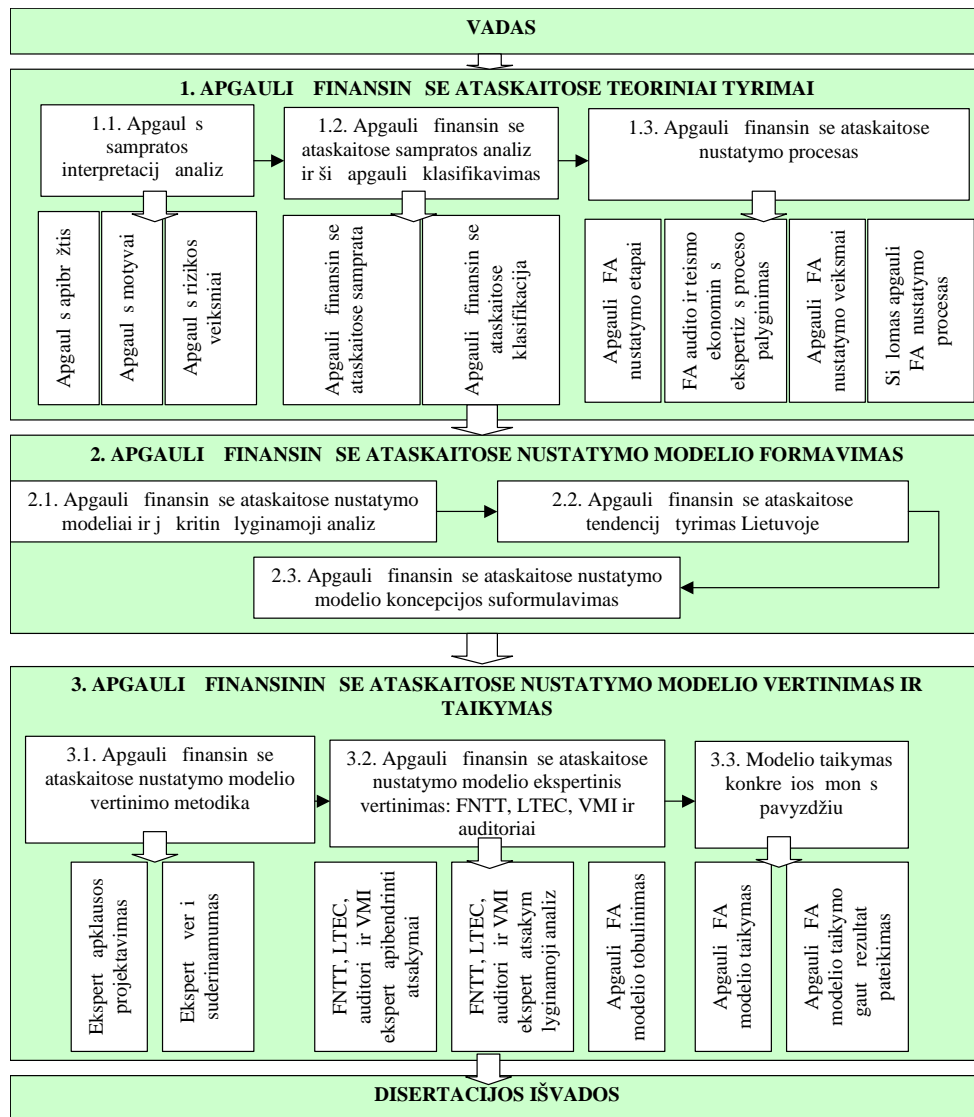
VADAS

1. APGAULI FINANSIN SE ATASKAITOSE TEORINIAI TYRIMAI

1.1. Apgaul s sampratos interpretacij analiz

1.2. Apgauli finansin se ataskaitose sampratos analiz ir ši apgauli klasifikavimas

1.3. Apgauli finansin se ataskaitose nustatymo procesas

Apgaul s apibr žtis

Apgaul s motyvai

Apgaul s rizikos veiksniai

Apgauli finansin se ataskaitose samprata

Apgauli finansin se ataskaitose klasifikacija

Apgauli FA nustatymo etapai

FA audito ir teismo ekonomin s ekspertiz s proceso palyginimas

Apgauli FA nustatymo veiksmai

Si lomas apgauli FA nustatymo procesas

2. APGAULI FINANSIN SE ATASKAITOSE NUSTATYMO MODELIO FORMAVIMAS

2.1. Apgauli finansin se ataskaitose nustatymo modeliai ir j kritin lyginamoji analiz

2.2. Apgauli finansin se ataskaitose tendencij tyrimas Lietuvoje

2.3. Apgauli finansin se ataskaitose nustatymo modelio koncepcijos suformulavimas

3. APGAULI FINANSININ SE ATASKAITOSE NUSTATYMO MODELIO VERTINIMAS IR TAIKYMAS

3.1. Apgauli finansin se ataskaitose nustatymo modelio vertinimo metodika

3.2. Apgauli finansin se ataskaitose nustatymo modelio ekspertinis vertinimas: FNTT, LTEC, VMI ir auditoriai

3.3. Modelio taikymas konkre ios mon s pavyzdžiu

Ekspert apklausos projektavimas

Ekspert ver i suderinamumas

FNTT, LTEC, auditori ir VMI ekspert apibendrinti atsakymai

FNTT, LTEC, auditori ir VMI ekspert atsakym lyginamoji analiz

Apgauli FA modelio tobulinimas

Apgauli FA modelio taikymas

Apgauli FA modelio taikymo gaut rezultat pateikimas

DISERTACIJOS IŠVADOS